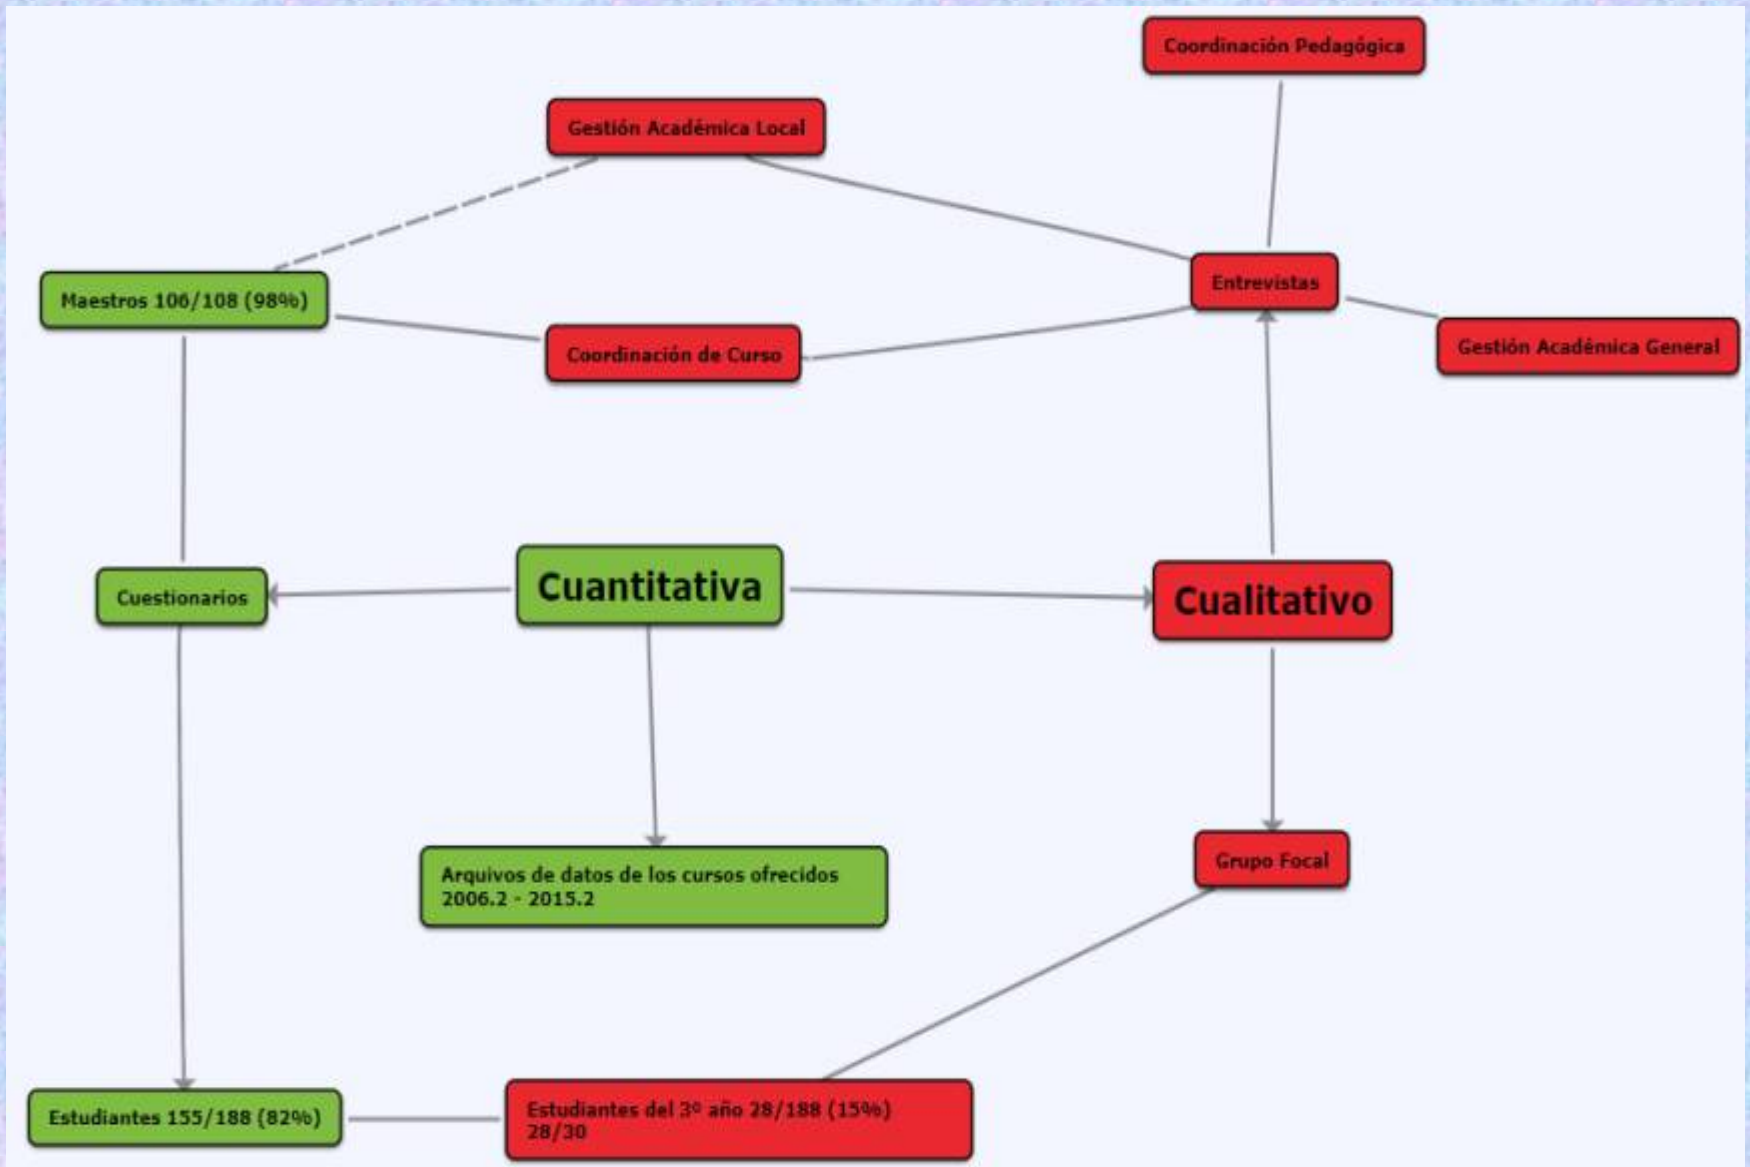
Coordinación Pedagógica

Gestión Académica Local

Maestros 106/108 (98%)

Entrevistas

Coordinación de Curso

Gestión Académica General

Cuestionarios

Cuantitativa

Cualitativo

Arquivos de datos de los cursos ofrecidos 2006.2 - 2015.2

Grupo Focal

Estudiantes 155/188 (82%)

Estudiantes del 3º año 28/188 (15%) 28/30